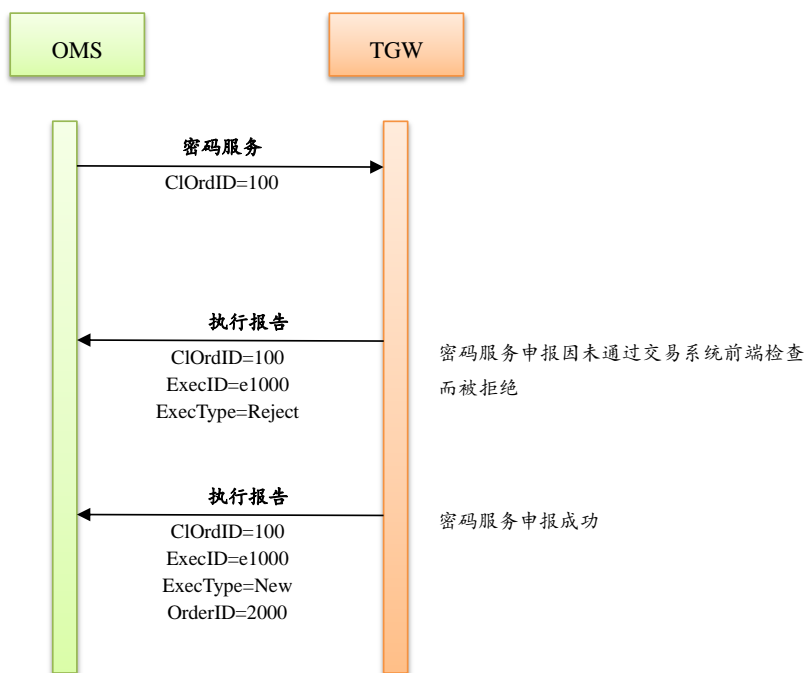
OMS

TGW

密码服务

ClOrdID=100

执行报告

ClOrdID=100
ExecID=e1000
ExecType=Reject

密码服务申报因未通过交易系统前端检查而被拒绝

执行报告

ClOrdID=100
ExecID=e1000
ExecType=New
OrderID=2000

密码服务申报成功